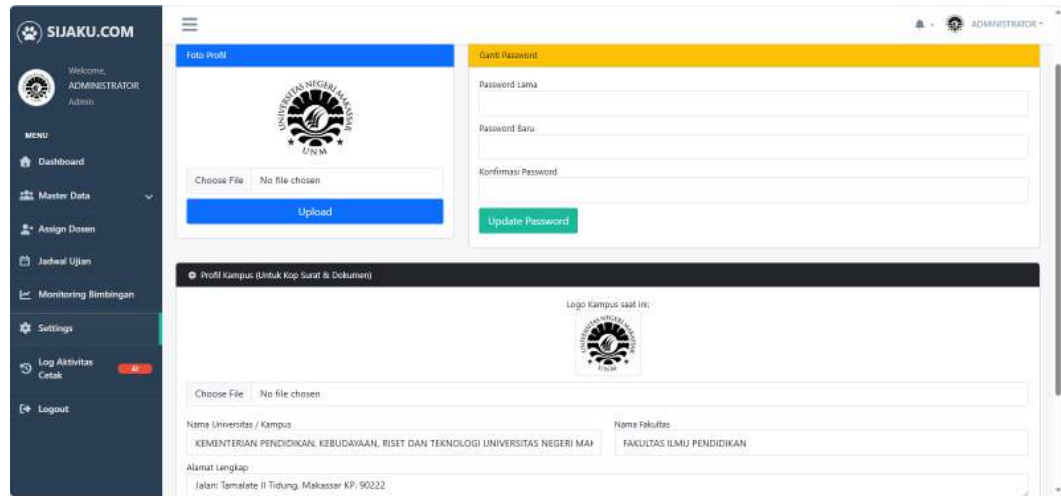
SIJAKU.COM

Welcome,
ADMINISTRATOR
Admin

MENU

Dashboard

Master Data

Assign Dosen

Jadwal Ujian

Monitoring Bimbingan

Settings

Log Aktivitas Cetak

Logout

ADMINISTRATOR

Foto Profil

UNIVERSITAS NEGERI MAKASSAR
UNM

Choose File No file chosen

Upload

Ganti Password

Password Lama

Password Baru

Konfirmasi Password

Update Password

Profil Kampus (Untuk Kop Surat & Dokumen)

Logo Kampus saat ini:

UNIVERSITAS NEGERI MAKASSAR
UNM

Choose File No file chosen

Nama Universitas / Kampus

KEMENTERIAN PENDIDIKAN, KEBUDAYAAN, RISET DAN TEKNOLOGI UNIVERSITAS NEGERI MAI

Nama Fakultas

FAKULTAS ILMU PENDIDIKAN

Alamat Lengkap

Jalan: Tamalate II Tidung, Makassar KP. 90222